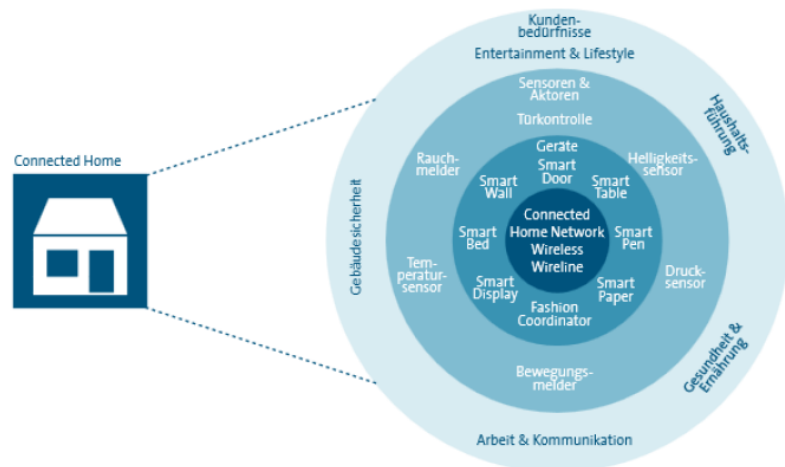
Connected Home

Kundenbedürfnisse

Entertainment & Lifestyle

Haushaltsführung

Gesundheit & Ernährung

Arbeit & Kommunikation

Gebäudesicherheit

Sensoren & Aktoren

Türkontrolle

Helligkeitssensor

Drucksensor

Bewegungsmelder

Temperatursensor

Rauchmelder

Geräte

Smart Door

Smart Table

Smart Pen

Smart Paper

Fashion Coordinator

Smart Display

Smart Bed

Smart Wall

Connected Home Network Wireless Wireline